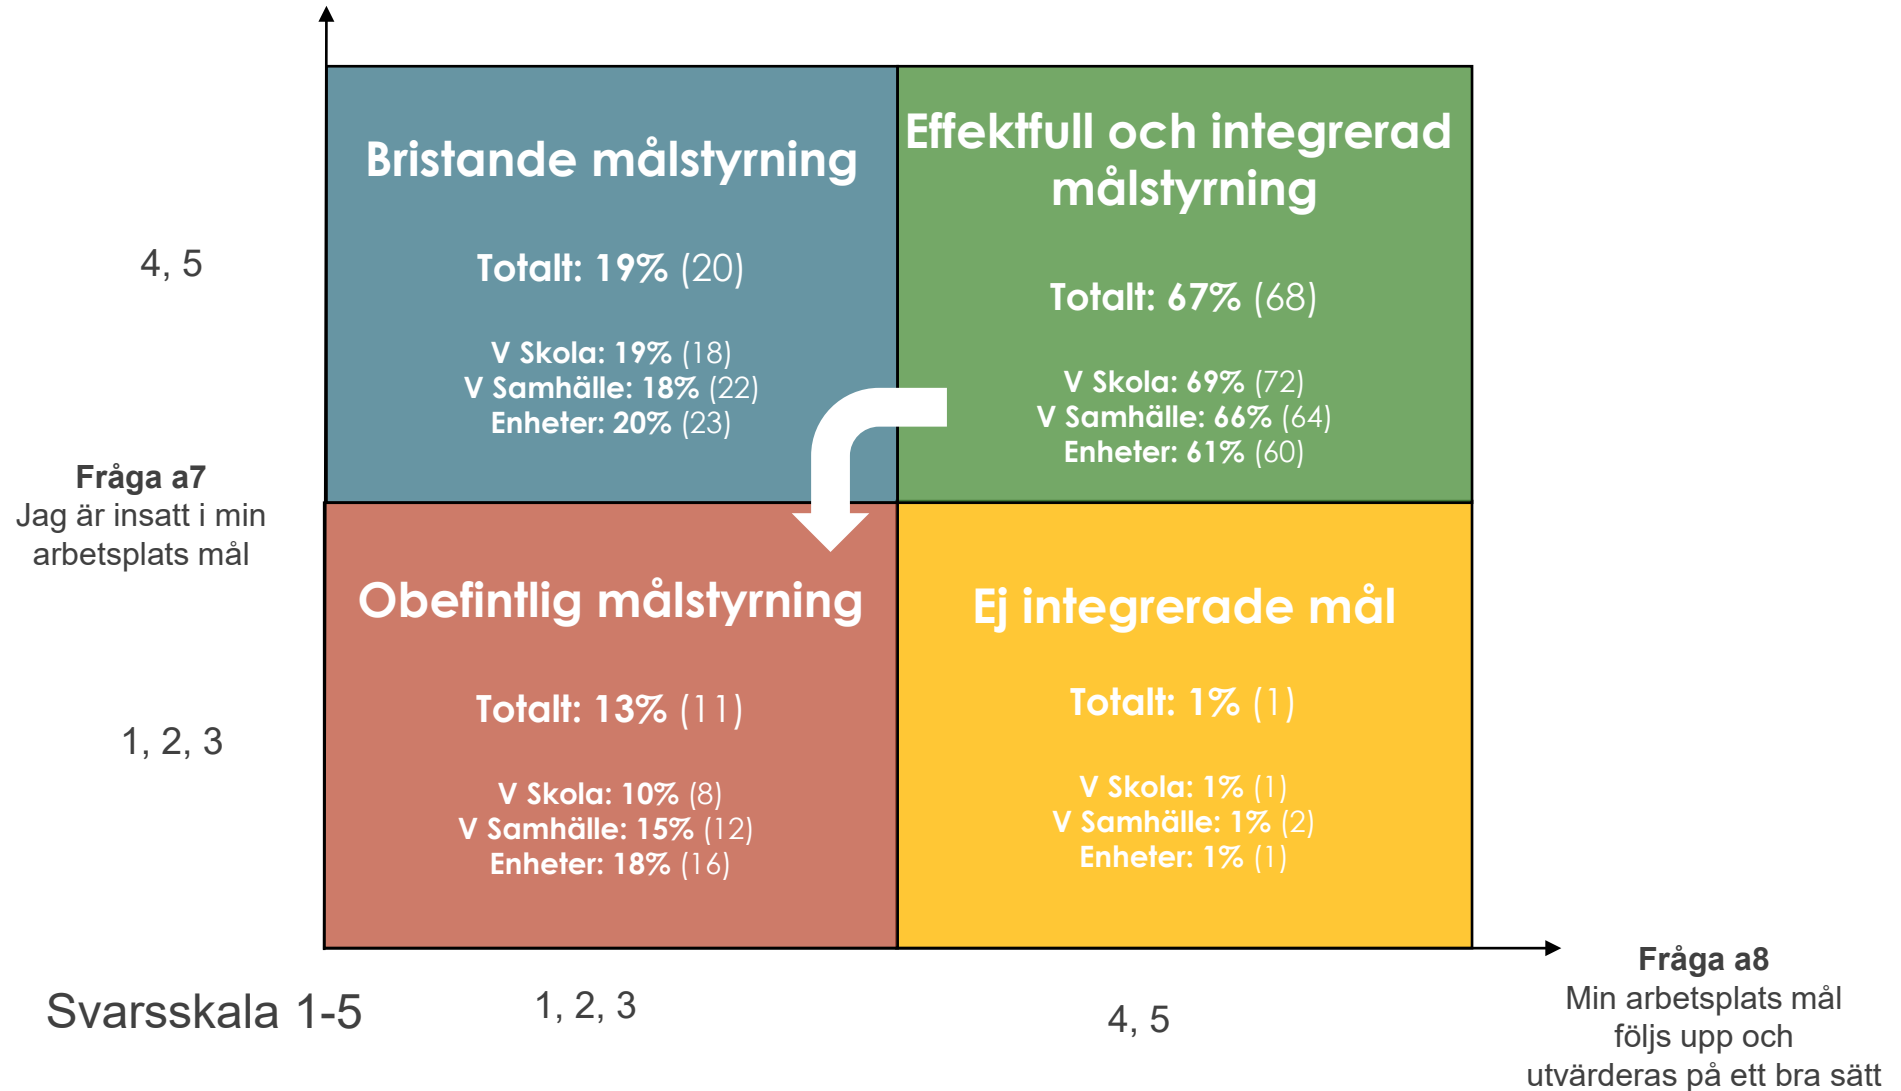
4, 5

Bristande målstyrning

Totalt: 19% (20)

V Skola: 19% (18)
V Samhälle: 18% (22)
Enheter: 20% (23)

Effektfull och integrerad målstyrning

Totalt: 67% (68)

V Skola: 69% (72)
V Samhälle: 66% (64)
Enheter: 61% (60)

Fråga a7
Jag är insatt i min arbetsplats mål

1, 2, 3

Obefintlig målstyrning

Totalt: 13% (11)

V Skola: 10% (8)
V Samhälle: 15% (12)
Enheter: 18% (16)

Ej integrerade mål

Totalt: 1% (1)

V Skola: 1% (1)
V Samhälle: 1% (2)
Enheter: 1% (1)

Svarsskala 1-5

1, 2, 3

4, 5

Fråga a8
Min arbetsplats mål följs upp och utvärderas på ett bra sätt